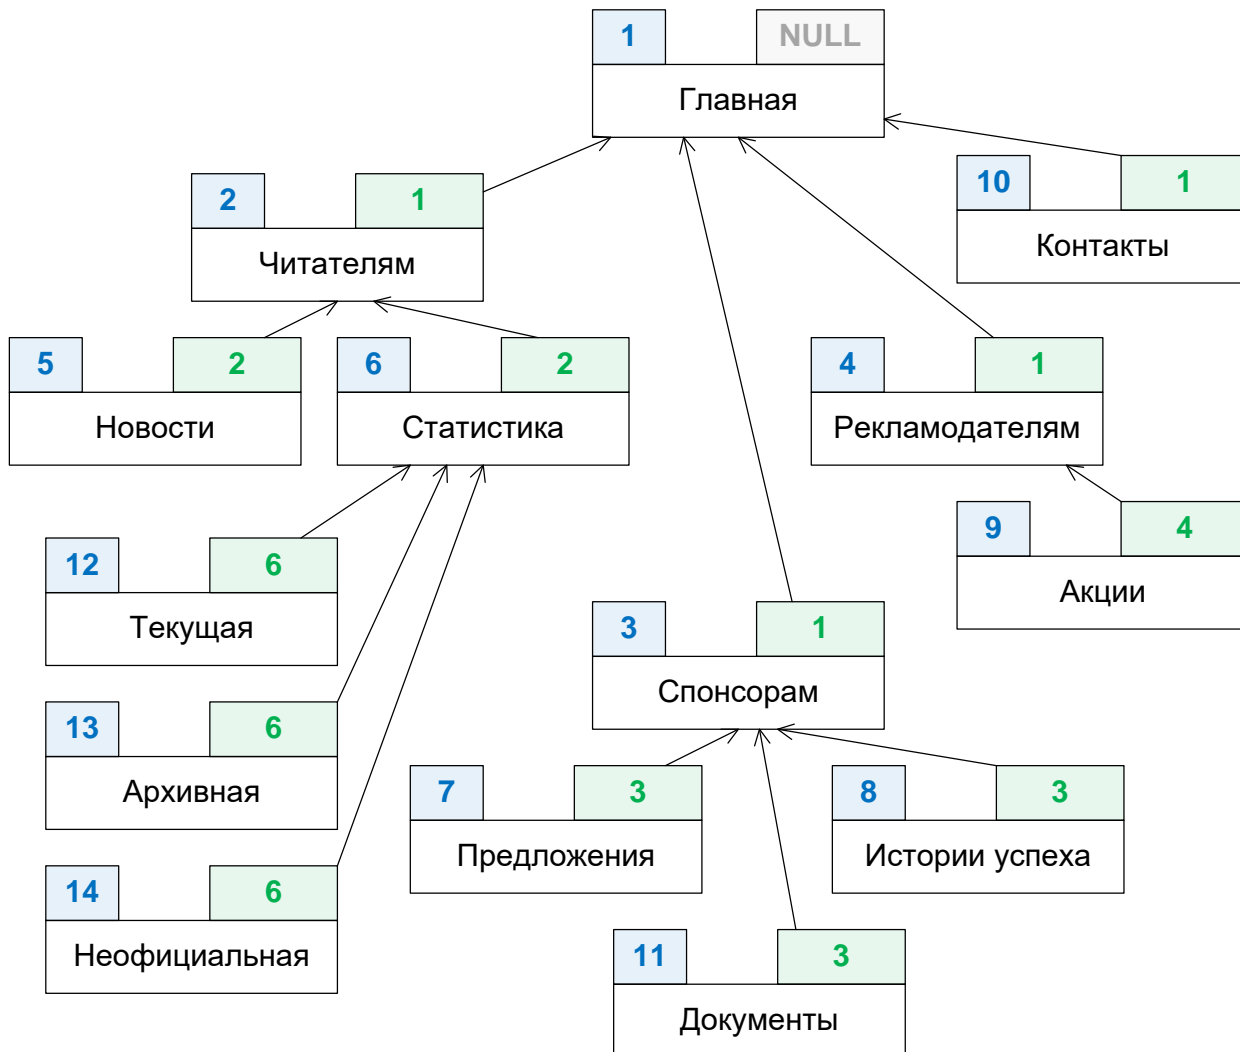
1 NULL
Главная

2 1
Читателям

10 1
Контакты

5 2
Новости

6 2
Статистика

4 1
Рекламодателям

9 4
Акции

12 6
Текущая

3 1
Спонсорам

13 6
Архивная

7 3
Предложения

8 3
Истории успеха

14 6
Неофициальная

11 3
Документы